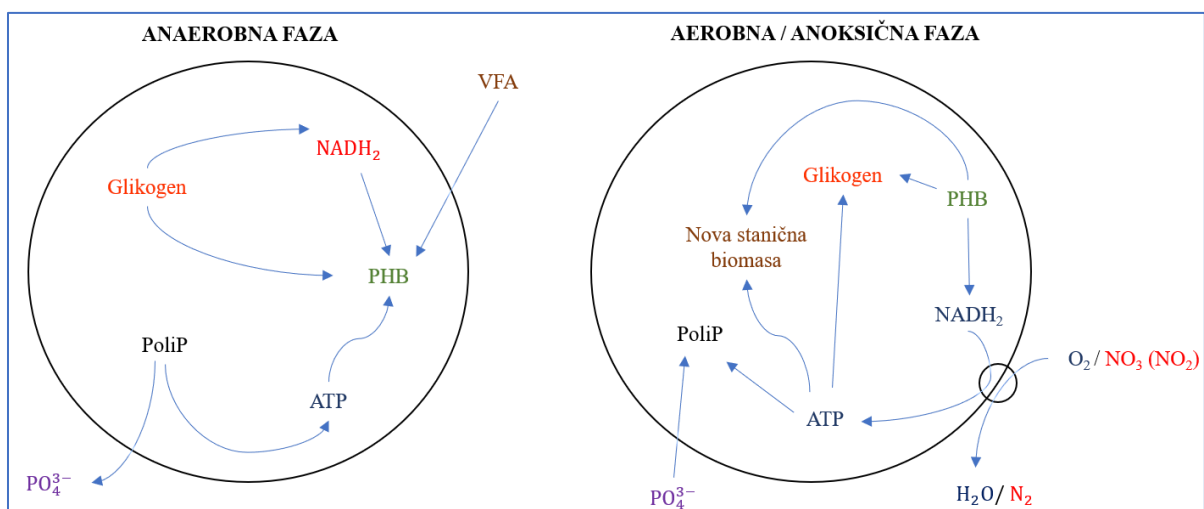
ANAEROBNA FAZA

VFA

NADH$_2$

Glikogen

PHB

PoliP

ATP

$PO_4^{3-}$

AEROBNA / ANOKSIČNA FAZA

Glikogen

PHB

Nova stanična biomasa

NADH$_2$

PoliP

$O_2$ / $NO_3$ ($NO_2$)

ATP

$PO_4^{3-}$

$H_2O$ / $N_2$